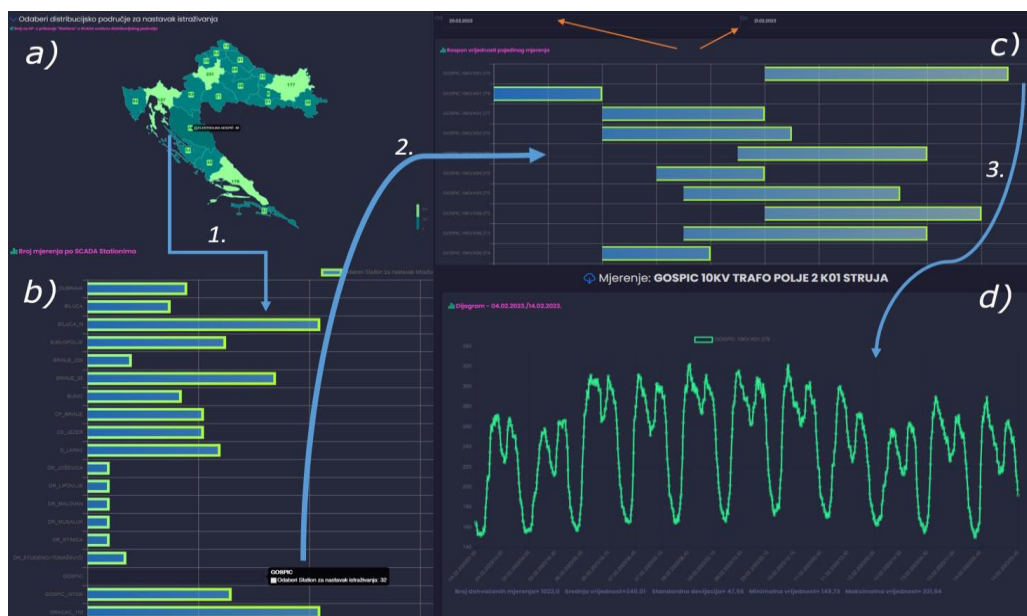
Odaberi distribucijsko područje za nastavak istraživanja

a)

b)

Broj mjerenja po SCADA Stationima

1.

2.

3.

c)

d)

Raspon vrijednosti pojedinog mjerenja

Mjerenje: GOSPIC 10KV TRAFO POLJE 2 K01 STRUJA

Dijagram – 04.02.2023./14.02.2023.

GOSPIC 10KV K01 STR

DUBRAVA
BILICA
BILICA_N
BJELOPOLJE
BRINJE_10K
BRINJE_35
BUNIC
CP_BRINJE
CS_JEZER
D_LAPAC
DR_JEZEROCK
DR_LIPOVLJE
DR_MALOVAN
DR_MUSALUK
DR_SITACCA
DR_STUDENCI_TOMAŽEVIĆI
GOSPIC
GOSPIC_10
GRACAC_110

GOSPIC
Odaberi Station za nastavak istraživanja: 32

Odaberi Station za nastavak istraživanja

20.02.2023
21.02.2023

GOSPIC 10KV K01 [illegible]

Broj dohvaćenih mjerenja= 1022,0 Srednja vrijednost=240,01 Standardna devijacija= 47,95 Minimalna vrijednost= 149,73 Maksimalna vrijednost= 331,94